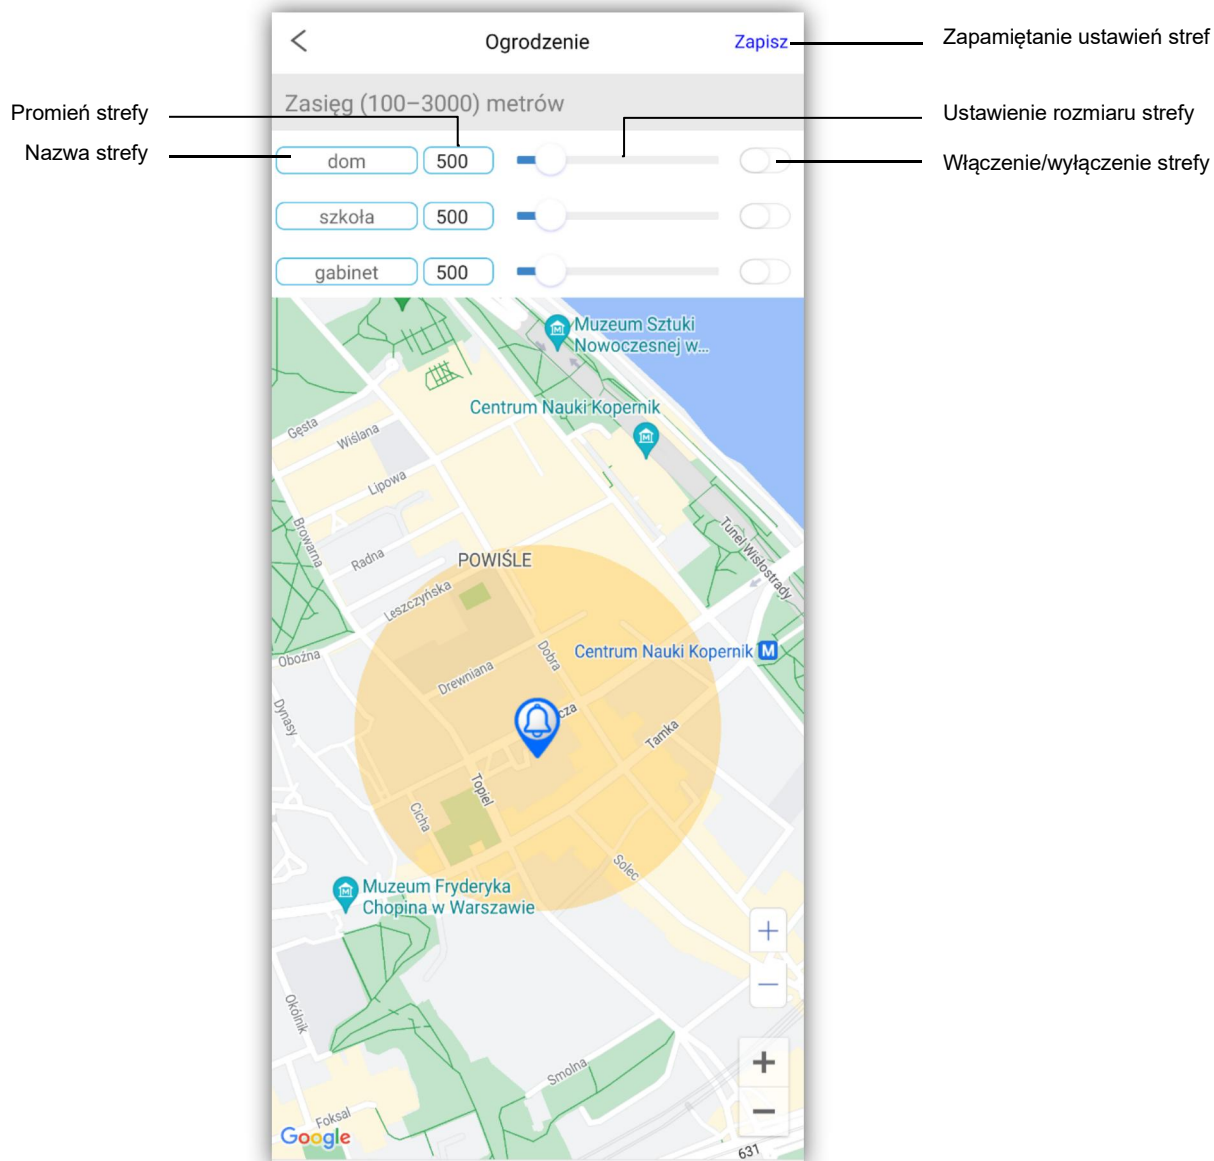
<

Ogrodzenie

Zapisz

Zapamiętanie ustawień stref

Zasięg (100–3000) metrów

Promień strefy

Ustawienie rozmiaru strefy

Nazwa strefy

| dom | 500 |
|---|---|
| szkoła | 500 |
| gabinet | 500 |

Włączenie/wyłączenie strefy

Muzeum Sztuki Nowoczesnej w...

Centrum Nauki Kopernik

Gęsta

Wiślana

Lipowa

Browarna

Radna

Tunel Wisłostrady

POWIŚLE

Leszczyńska

Oboźna

Dobra

Centrum Nauki Kopernik

Drewniana

Dynasy

cza

Tamka

Topiel

Cicha

Solec

Muzeum Fryderyka Chopina w Warszawie

+

−

Ordynacka

Okólnik

+

−

Smolna

Foksal

Google

631